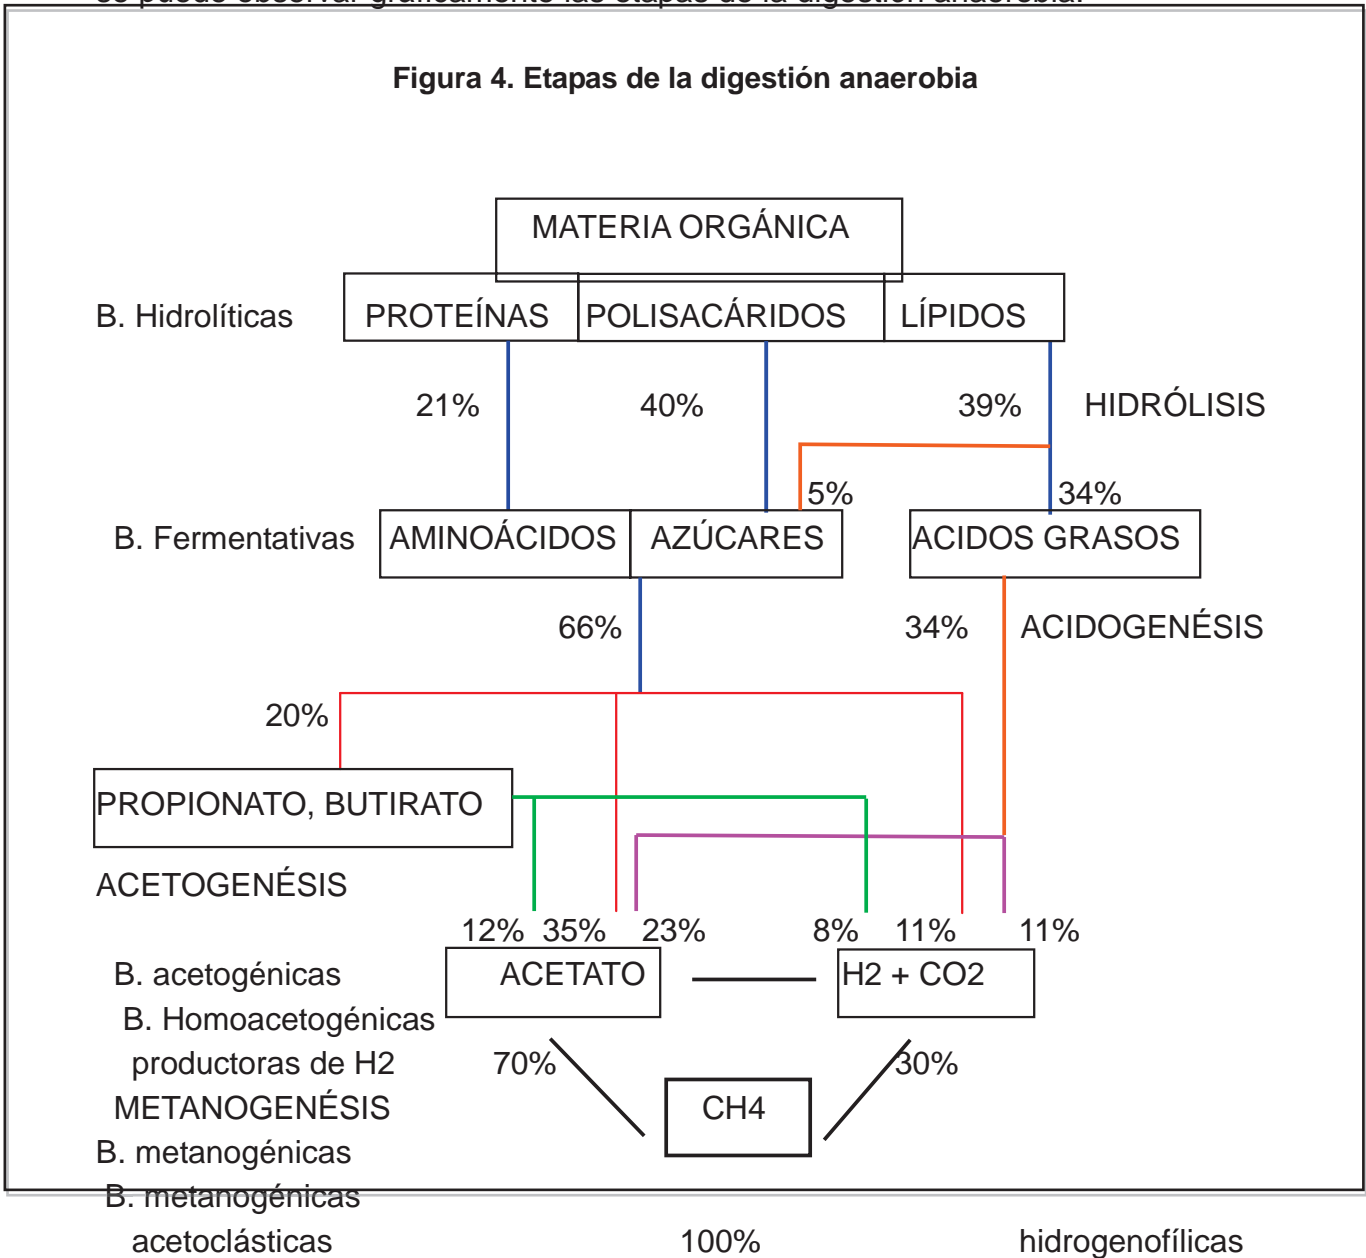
Figura 4. Etapas de la digestión anaerobia

MATERIA ORGÁNICA

B. Hidrolíticas PROTEÍNAS POLISACÁRIDOS LÍPIDOS

21% 40% 39% HIDRÓLISIS

5% 34%

B. Fermentativas AMINOÁCIDOS AZÚCARES ACIDOS GRASOS

66% 34% ACIDOGENÉSIS

20%

PROPIONATO, BUTIRATO

ACETOGENÉSIS

12% 35% 23% 8% 11% 11%

B. acetogénicas ACETATO H2 + CO2

B. Homoacetogénicas productoras de H2

70% 30%

METANOGENÉSIS CH4

B. metanogénicas

B. metanogénicas acetoclásticas 100% hidrogenofílicas